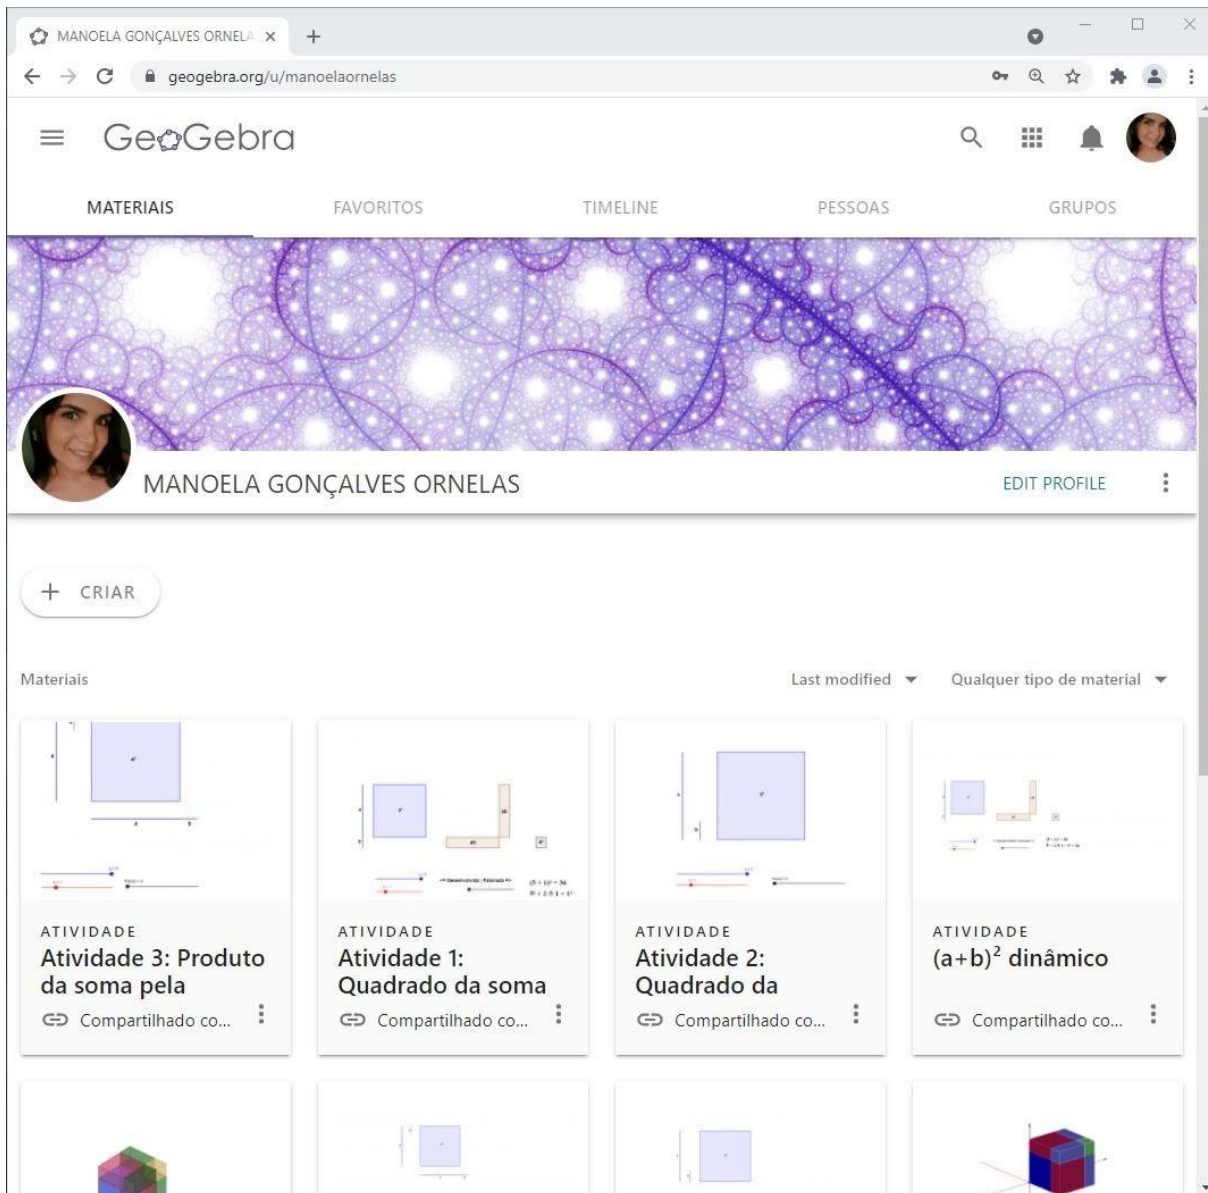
MANOELA GONÇALVES ORNELA ×
+
geogebra.org/u/manoelaornelas

GeoGebra

MATERIAIS
FAVORITOS
TIMELINE
PESSOAS
GRUPOS

MANOELA GONÇALVES ORNELAS
EDIT PROFILE

+ CRIAR

Materiais
Last modified
Qualquer tipo de material

ATIVIDADE
Atividade 3: Produto da soma pela
Compartilhado co...

ATIVIDADE
Atividade 1: Quadrado da soma
Compartilhado co...

ATIVIDADE
Atividade 2: Quadrado da
Compartilhado co...

ATIVIDADE
$(a+b)^2$ dinâmico
Compartilhado co...